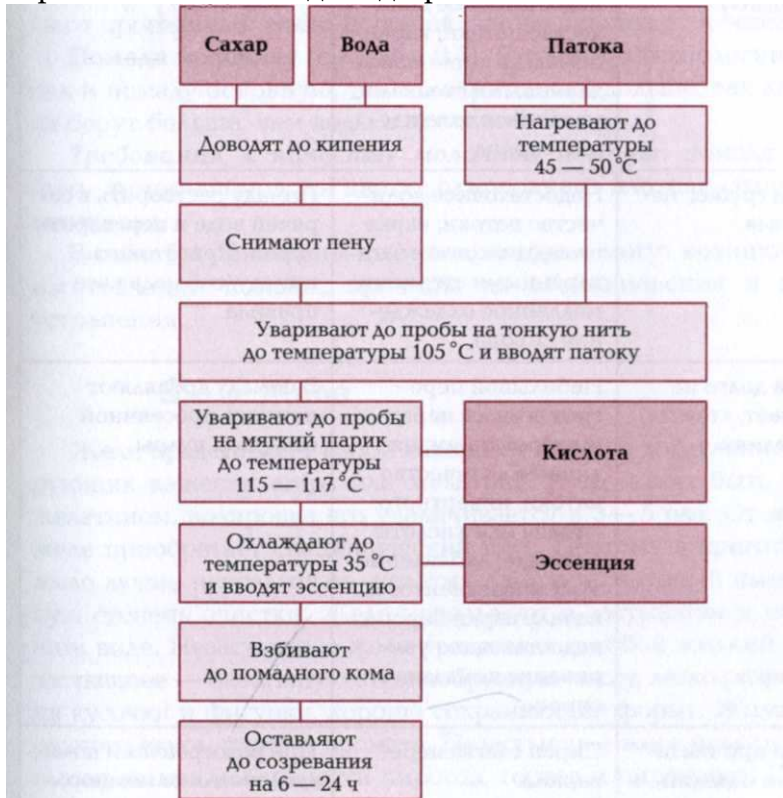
Сахар

Вода

Патока

Доводят до кипения

Нагревают до температуры 45 — 50 °C

Снимают пену

Уваривают до пробы на тонкую нить до температуры 105 °C и вводят патоку

Уваривают до пробы на мягкий шарик до температуры 115 — 117 °C

Кислота

Охлаждают до температуры 35 °C и вводят эссенцию

Эссенция

Взбивают до помадного кома

Оставляют до созревания на 6 — 24 ч